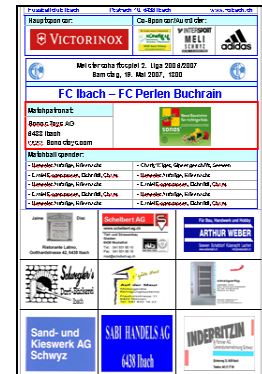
Fussballclub Ibach | Postfach 112, 6438 Ibach | www.fcibach.ch

Hauptsponsor: | Co-Sponsor/Ausrüster:

VICTORINOX | INTERSPORT MELI SCHWYZ | adidas

Meisterschaftsspiel 2. Liga 2006/2007
Samstag, 19. Mai 2007, 1800

FC Ibach – FC Perlen Buchrain

Matchpatronat:

Sonos Days AG
6438 Ibach
www.Sonos-days.com

Matchball spender:

| | |
|---|---|
| - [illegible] | - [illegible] |
| - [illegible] | - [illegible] |
| - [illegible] | - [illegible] |
| - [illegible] | - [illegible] |
| - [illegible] | - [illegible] |

Ristorante Latino

Schelbert AG

ARTHUR WEBER

Sand- und Kieswerk AG Schwyz

SABI HANDELS AG 6438 Ibach

INDERBITZIN